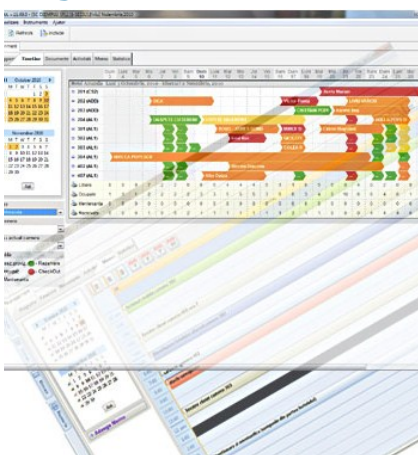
Refresh
Inchide
Timeline
Documente
Activitati
Mesaje
Statistici
Octombrie 2010
Noiembrie 2010
Azi
GIULIA
CRISTIAN POPESCU
LIVIU NEAGU
IANCU IONESCU
POPESCU ANDREI
ANDREEA POPESCU
Libere
Ocupate
Rezervate
Rezervare
CheckOut
Azi
Adauga